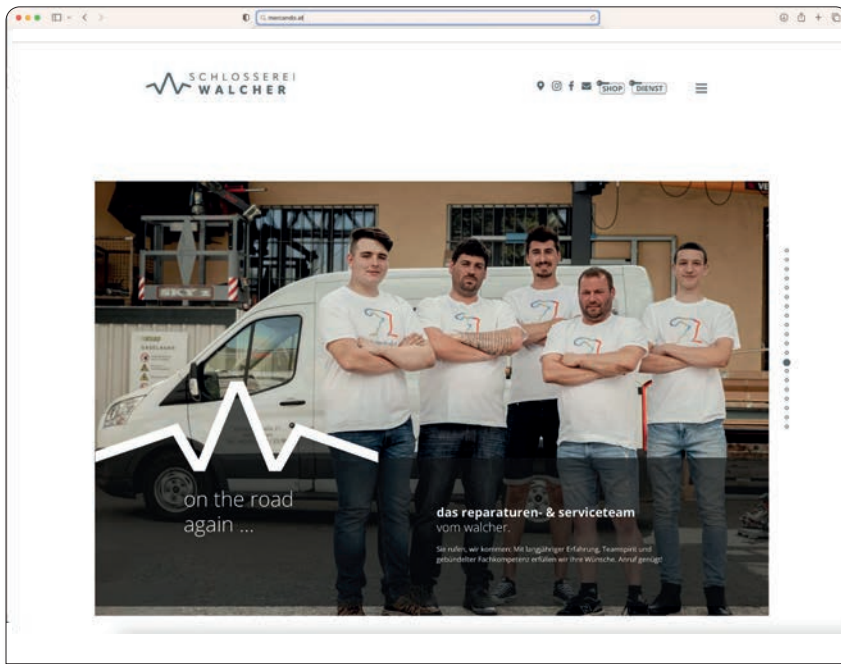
mercando.at

SCHLOSSEREI WALCHER

SHOP DIENST

SKY

on the road again ...

das reparaturen- & serviceteam vom walcher.

Sie rufen, wir kommen: Mit langjähriger Erfahrung, Teamgeist und gebündelter Fachkompetenz erfüllen wir Ihre Wünsche. Anruf genügt!